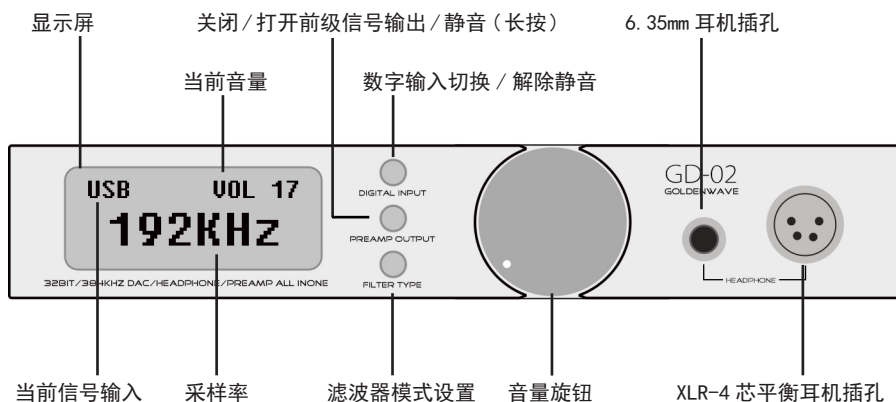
显示屏

关闭/打开前级信号输出/静音(长按)

6.35mm 耳机插孔

当前音量

数字输入切换 / 解除静音

USB VOL 17

192KHz

DIGITAL INPUT

PREAMP OUTPUT

FILTER TYPE

GD-02
GOLDENWAVE

HEADPHONE

32BIT/384KHZ DAC/HEADPHONE/PREAMP ALL INONE

当前信号输入

采样率

滤波器模式设置

音量旋钮

XLR-4 芯平衡耳机插孔